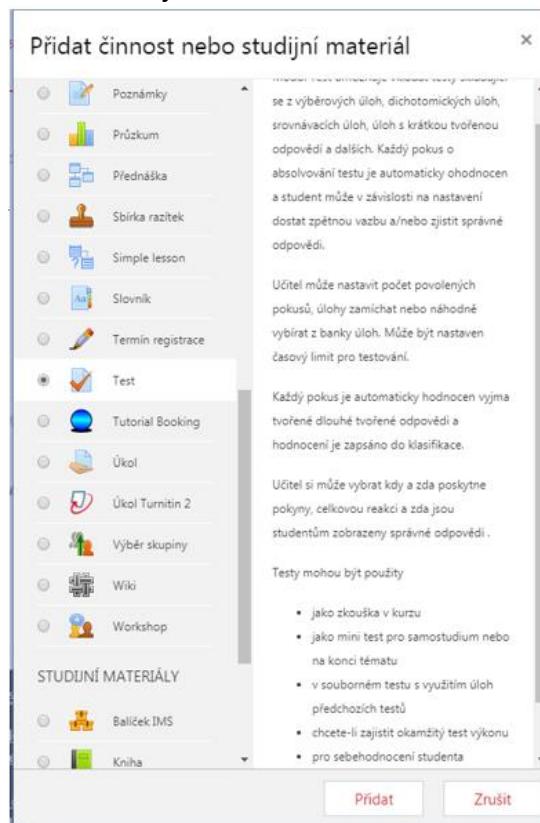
Přidat činnost nebo studijní materiál

×

Poznámky

Průzkum

Přednáška

Sbírka razítek

Simple lesson

Slovník

Termín registrace

Test

Tutorial Booking

Úkol

Úkol Turnitin 2

Výběr skupiny

Wiki

Workshop

STUDIJNÍ MATERIÁLY

Balíček IMS

Kniha

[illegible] se z výběrových úloh, dichotomických úloh, srovnávacích úloh, úloh s krátkou tvořenou odpovědí a dalších. Každý pokus o absolvování testu je automaticky ohodnocen a student může v závislosti na nastavení dostat zpětnou vazbu a/nebo zjistit správné odpovědi.

Učitel může nastavit počet povolených pokusů, úlohy zamíchat nebo náhodně vybírat z banky úloh. Může být nastaven časový limit pro testování.

Každý pokus je automaticky hodnocen vyjma tvořené dlouhé tvořené odpovědi a hodnocení je zapsáno do klasifikace.

Učitel si může vybrat kdy a zda poskytne pokyny, celkovou reakci a zda jsou studentům zobrazeny správné odpovědi .

Testy mohou být použity

• jako zkouška v kurzu
• jako mini test pro samostudium nebo na konci tématu
• v souborném testu s využitím úloh předchozích testů
• chcete-li zajistit okamžitý test výkonu
• pro sebehodnocení studenta

Přidat

Zrušit